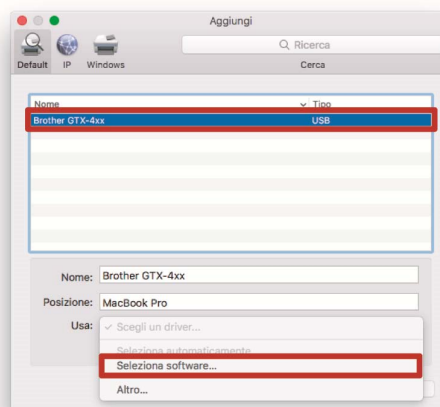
Aggiungi

Default IP Windows

Ricerca

Cerca

Nome Tipo

Brother GTX-4xx USB

Nome: Brother GTX-4xx

Posizione: MacBook Pro

Usa: ✓ Scegli un driver...

Seleziona automaticamente

Seleziona software...

Altro...